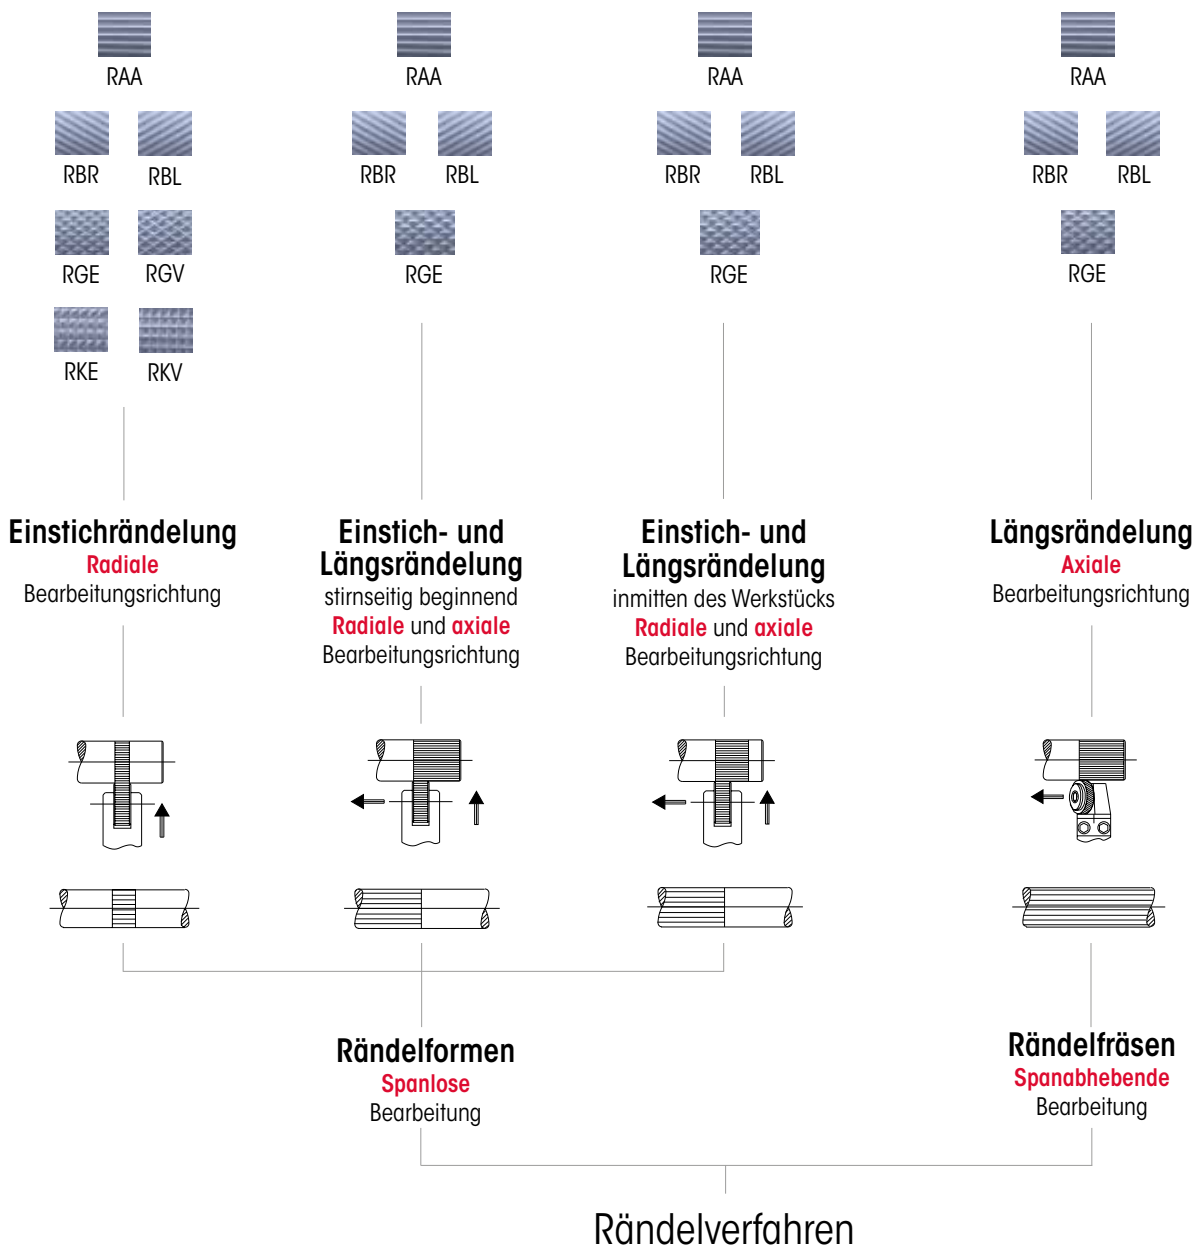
RAA

RBR RBL

RGE RGV

RKE RKV

Einstichrändelung
Radiale
Bearbeitungsrichtung

RAA

RBR RBL

RGE

Einstich- und Längsrändelung
stirnseitig beginnend
Radiale und axiale
Bearbeitungsrichtung

RAA

RBR RBL

RGE

Einstich- und Längsrändelung
inmitten des Werkstücks
Radiale und axiale
Bearbeitungsrichtung

RAA

RBR RBL

RGE

Längsrändelung
Axiale
Bearbeitungsrichtung

Rändelformen
Spanlose
Bearbeitung

Rändelfräsen
Spanabhebende
Bearbeitung

Rändelverfahren